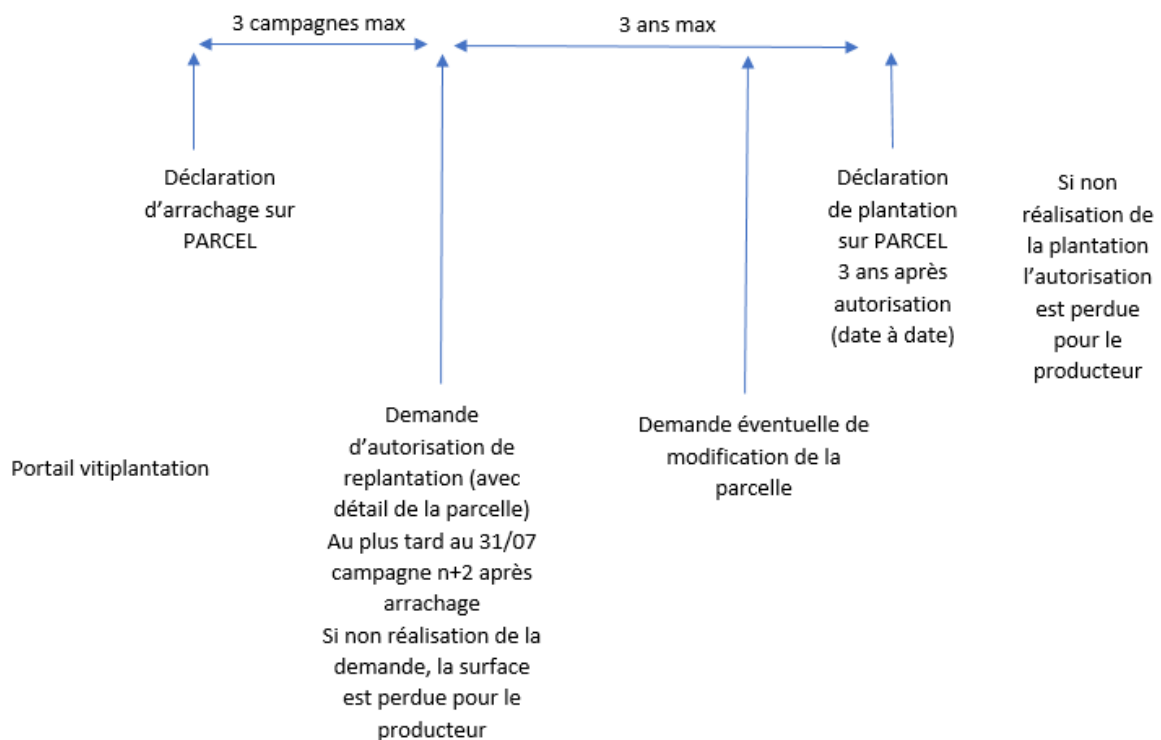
3 campagnes max

3 ans max

Déclaration d'arrachage sur PARCEL

Déclaration de plantation sur PARCEL 3 ans après autorisation (date à date)

Si non réalisation de la plantation l'autorisation est perdue pour le producteur

Portail vitiplantation

Demande d'autorisation de replantation (avec détail de la parcelle) Au plus tard au 31/07 campagne n+2 après arrachage Si non réalisation de la demande, la surface est perdue pour le producteur

Demande éventuelle de modification de la parcelle